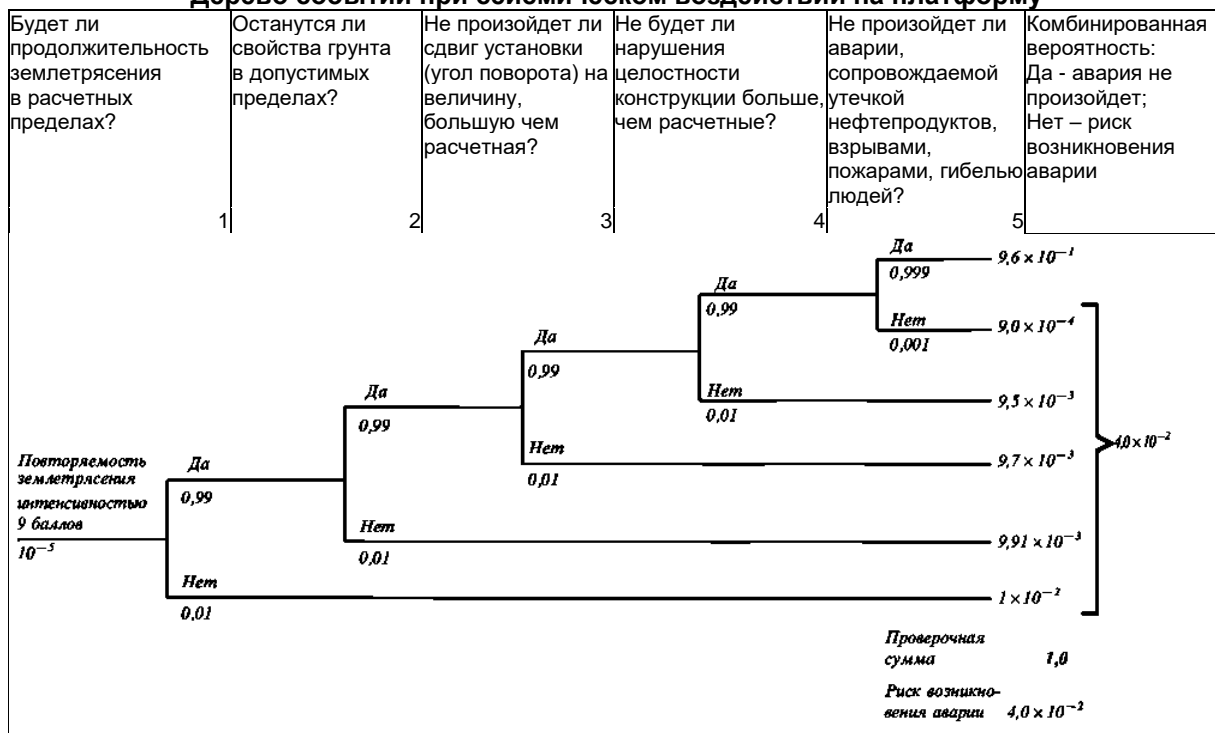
Дерево событий при сейсмическом воздействии на платформу

| Будет ли продолжительность землетрясения в расчетных пределах? 1 | Останутся ли свойства грунта в допустимых пределах? 2 | Не произойдет ли сдвиг установки (угол поворота) на величину, большую чем расчетная? 3 | Не будет ли нарушения целостности конструкции больше, чем расчетные? 4 | Не произойдет ли аварии, сопровождаемой утечкой нефтепродуктов, взрывами, пожарами, гибелью людей? 5 | Комбинированная вероятность: Да - авария не произойдет; Нет – риск возникновения аварии |
|---|---|---|---|---|---|

Повторяемость землетрясения интенсивностью 9 баллов
$10^{-5}$

Да
0,99

Да
0,99

Да
0,99

Да
0,99

Да
0,999
$9,6 \times 10^{-1}$

Нет
0,001
$9,0 \times 10^{-4}$

Нет
0,01
$9,5 \times 10^{-3}$

Нет
0,01
$9,7 \times 10^{-3}$

Нет
0,01
$9,91 \times 10^{-3}$

Нет
0,01
$1 \times 10^{-2}$

$4,0 \times 10^{-2}$

Проверочная сумма 1,0

Риск возникновения аварии $4,0 \times 10^{-2}$